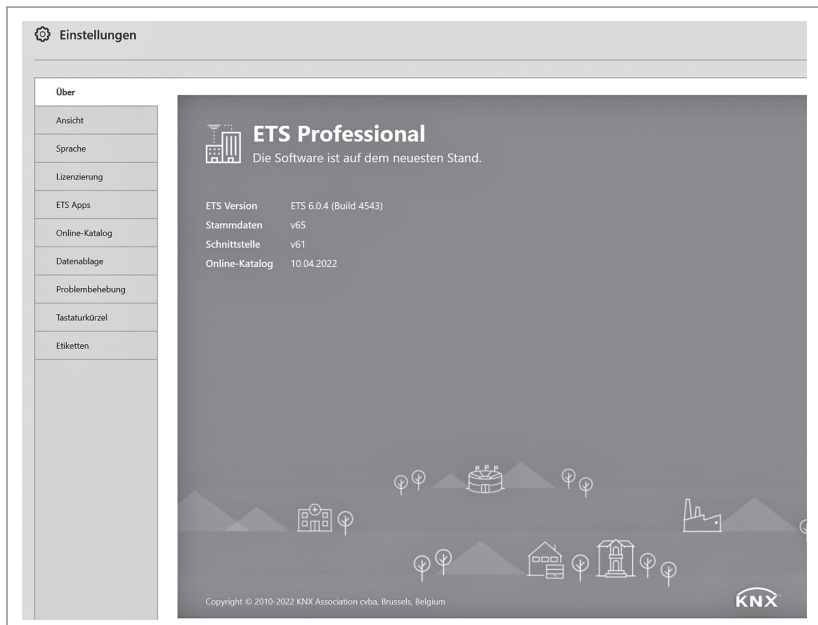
Einstellungen

Über
Ansicht
Sprache
Lizenzierung
ETS Apps
Online-Katalog
Datenablage
Problembehebung
Tastaturkürzel
Etiketten

ETS Professional
Die Software ist auf dem neuesten Stand.

| ETS Version | ETS 6.0.4 (Build 4543) |
|---|---|
| Stammdaten | v65 |
| Schnittstelle | v61 |
| Online-Katalog | 10.04.2022 |

Copyright © 2010-2022 KNX Association cvba, Brussels, Belgium

KNX